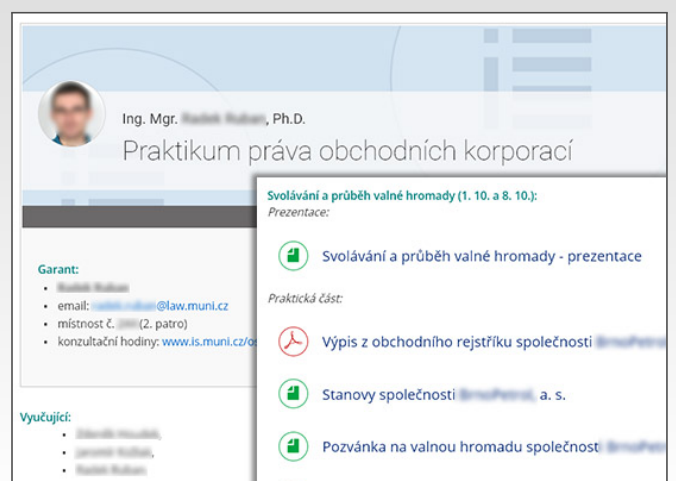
Ing. Mgr. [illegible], Ph.D.

Praktikum práva obchodních korporací

Garant:

- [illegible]
- email: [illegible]@law.muni.cz
- místnost č. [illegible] (2. patro)
- konzultační hodiny: www.is.muni.cz/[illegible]

Vyučující:

- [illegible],
- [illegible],
- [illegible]

Svolávání a průběh valné hromady (1. 10. a 8. 10.):
Prezentace:

Svolávání a průběh valné hromady - prezentace

Praktická část:

Výpis z obchodního rejstříku společnosti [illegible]

Stanovy společnosti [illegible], a. s.

Pozvánka na valnou hromadu společnost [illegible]